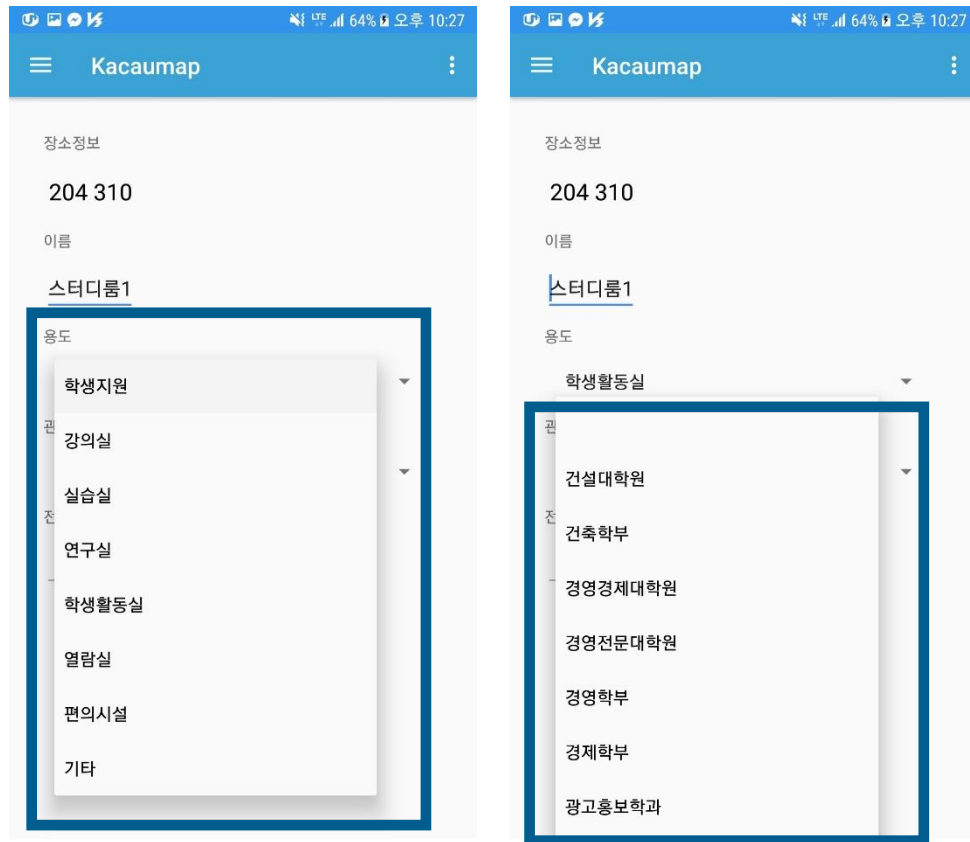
64% 오후 10:27

Kacaumap

장소정보

204 310

이름

스터디룸1

용도

학생지원

강의실

실습실

연구실

학생활동실

열람실

편의시설

기타

관

전

64% 오후 10:27

Kacaumap

장소정보

204 310

이름

스터디룸1

용도

학생활동실

관

전

건설대학원

건축학부

경영경제대학원

경영전문대학원

경영학부

경제학부

광고홍보학과